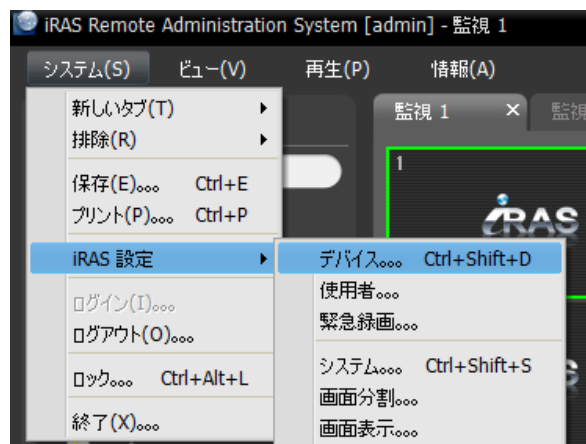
iRAS Remote Administration System [admin] - 監視 1

システム(S) ビュー(V) 再生(P) 情報(A)

新しいタブ(T)
排除(R)
保存(E)... Ctrl+E
プリント(P)... Ctrl+P
iRAS 設定
ログイン(I)...
ログアウト(O)...
ロック... Ctrl+Alt+L
終了(X)...

デバイス... Ctrl+Shift+D
使用者...
緊急録画...
システム... Ctrl+Shift+S
画面分割...
画面表示...

監視 1 ×
監視

1
iRAS
S